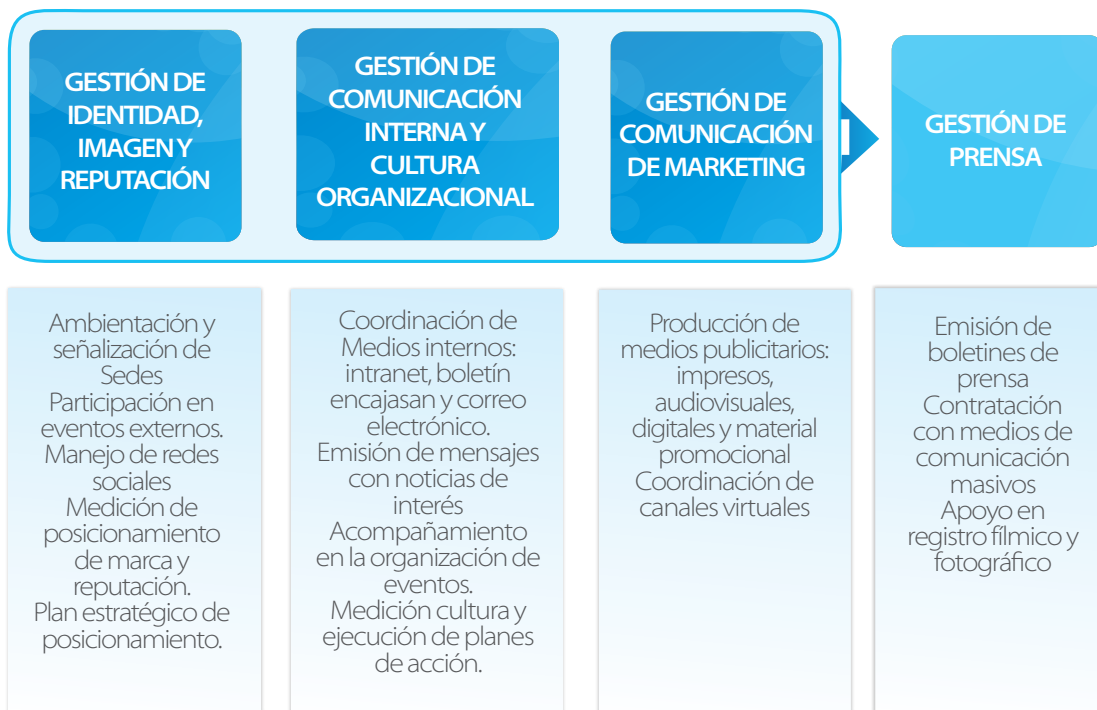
GESTIÓN DE IDENTIDAD, IMAGEN Y REPUTACIÓN

GESTIÓN DE COMUNICACIÓN INTERNA Y CULTURA ORGANIZACIONAL

GESTIÓN DE COMUNICACIÓN DE MARKETING

GESTIÓN DE PRENSA

Ambientación y señalización de Sedes
Participación en eventos externos.
Manejo de redes sociales
Medición de posicionamiento de marca y reputación.
Plan estratégico de posicionamiento.

Coordinación de Medios internos: intranet, boletín encajasan y correo electrónico.
Emisión de mensajes con noticias de interés
Acompañamiento en la organización de eventos.
Medición cultura y ejecución de planes de acción.

Producción de medios publicitarios: impresos, audiovisuales, digitales y material promocional
Coordinación de canales virtuales

Emisión de boletines de prensa
Contratación con medios de comunicación masivos
Apoyo en registro fílmico y fotográfico